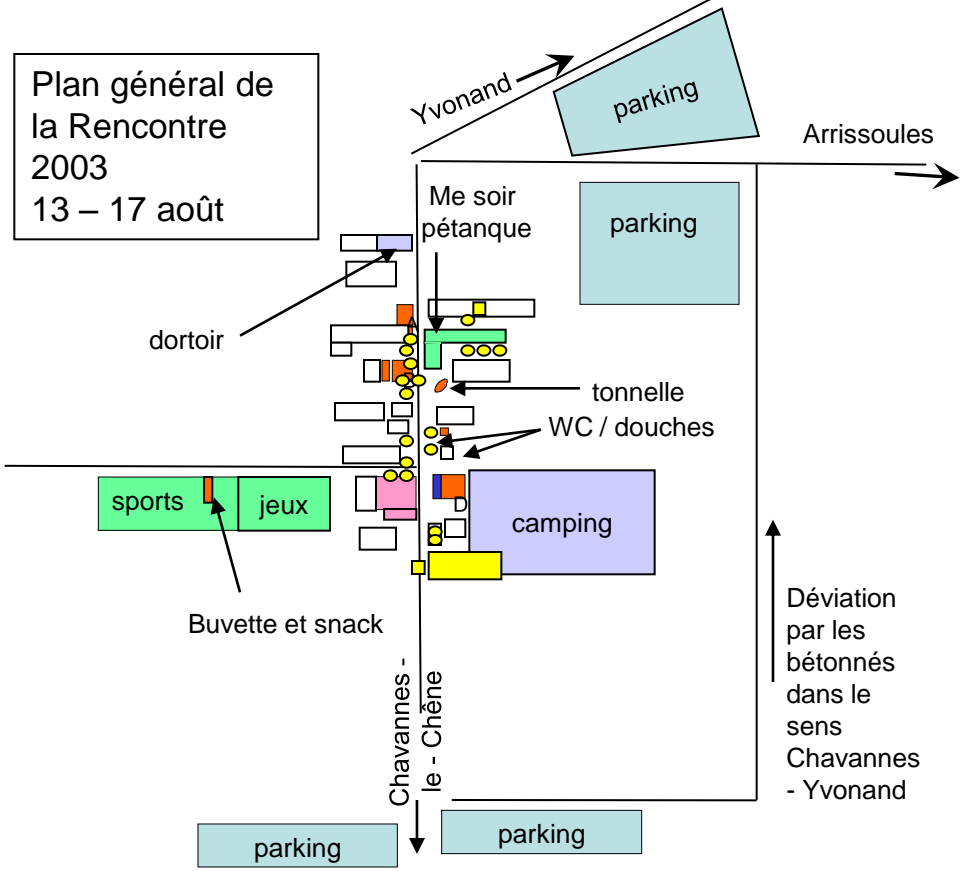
Plan général de la Rencontre 2003
13 – 17 août

Yvonand

parking

Arrissoules

Me soir pétanque

parking

dortoir

tonnelle

WC / douches

sports

jeux

D

camping

Buvette et snack

Chavannes - le - Chêne

Déviation par les bétonnés dans le sens Chavannes - Yvonand

parking

parking